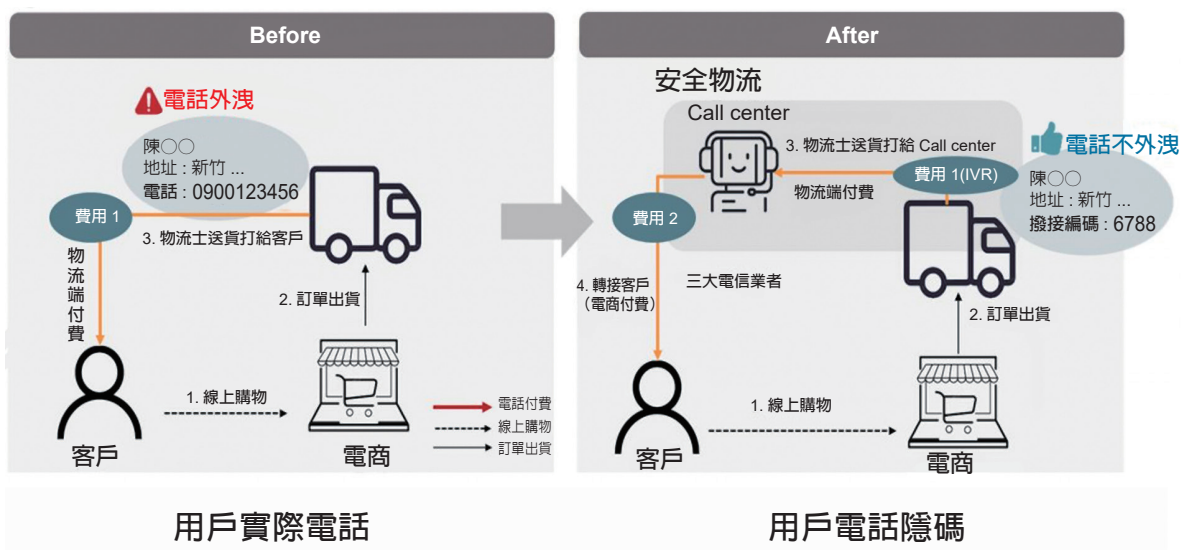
Before

電話外洩

陳○○
地址：新竹 ...
電話：0900123456

費用 1

3. 物流士送貨打給客戶

物流端付費

2. 訂單出貨

1. 線上購物

客戶

電商

電話付費
線上購物
訂單出貨

用戶實際電話

After

安全物流

Call center

3. 物流士送貨打給 Call center

電話不外洩

費用 1(IVR)

陳○○
地址：新竹 ...
撥接編碼：6788

物流端付費

費用 2

4. 轉接客戶（電商付費）

三大電信業者

2. 訂單出貨

1. 線上購物

客戶

電商

用戶電話隱碼